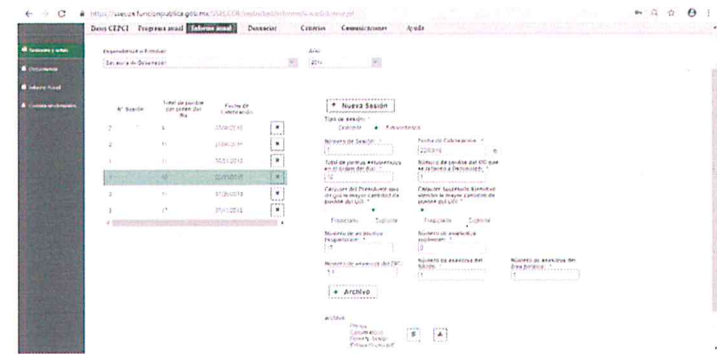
https://ssecco.funcionpublica.gob.mx/SSECCOE/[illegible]

Datos CEPCI Programa anual Informe anual Denunciar Criterios Comunicaciones Ayuda

Sesiones y actas
Documentos
Informe Anual
Cuenta en comités

Dependencia o Entidad
Secretaría de Gobernación

Año
2016

| N° Sesión | Total de puntos por orden del día | Fecha de Celebración | |
|---|---|---|---|
| 2 | 4 | 25/04/2016 | × |
| 2 | 11 | 25/05/2016 | × |
| 1 | 11 | 16/01/2016 | × |
| 1 | 10 | 22/03/2016 | × |
| 3 | 11 | 31/08/2016 | × |
| 3 | 17 | 01/12/2016 | × |

+ Nueva Sesión

Tipo de sesión
Ordinaria Extraordinaria

Número de Sesión *
1

Fecha de Celebración *
22/03/16

Total de puntos establecidos en el orden del día *
10

Número de puntos del OD que se refieren a Denuncias *
1

Cargo(s) del Presidente que dirigió la mayor cantidad de puntos del OD *
Propietario Suplente

Cargo(s) Secretario Ejecutivo atendió la mayor cantidad de puntos del OD *
Propietario Suplente

Número de miembros propietarios *
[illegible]

Número de miembros suplentes *
0

Número de miembros del CEPCI *
11

Número de miembros del Sector *
11

Número de miembros del área jurídica *
1

+ Archivo

Archivo
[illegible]